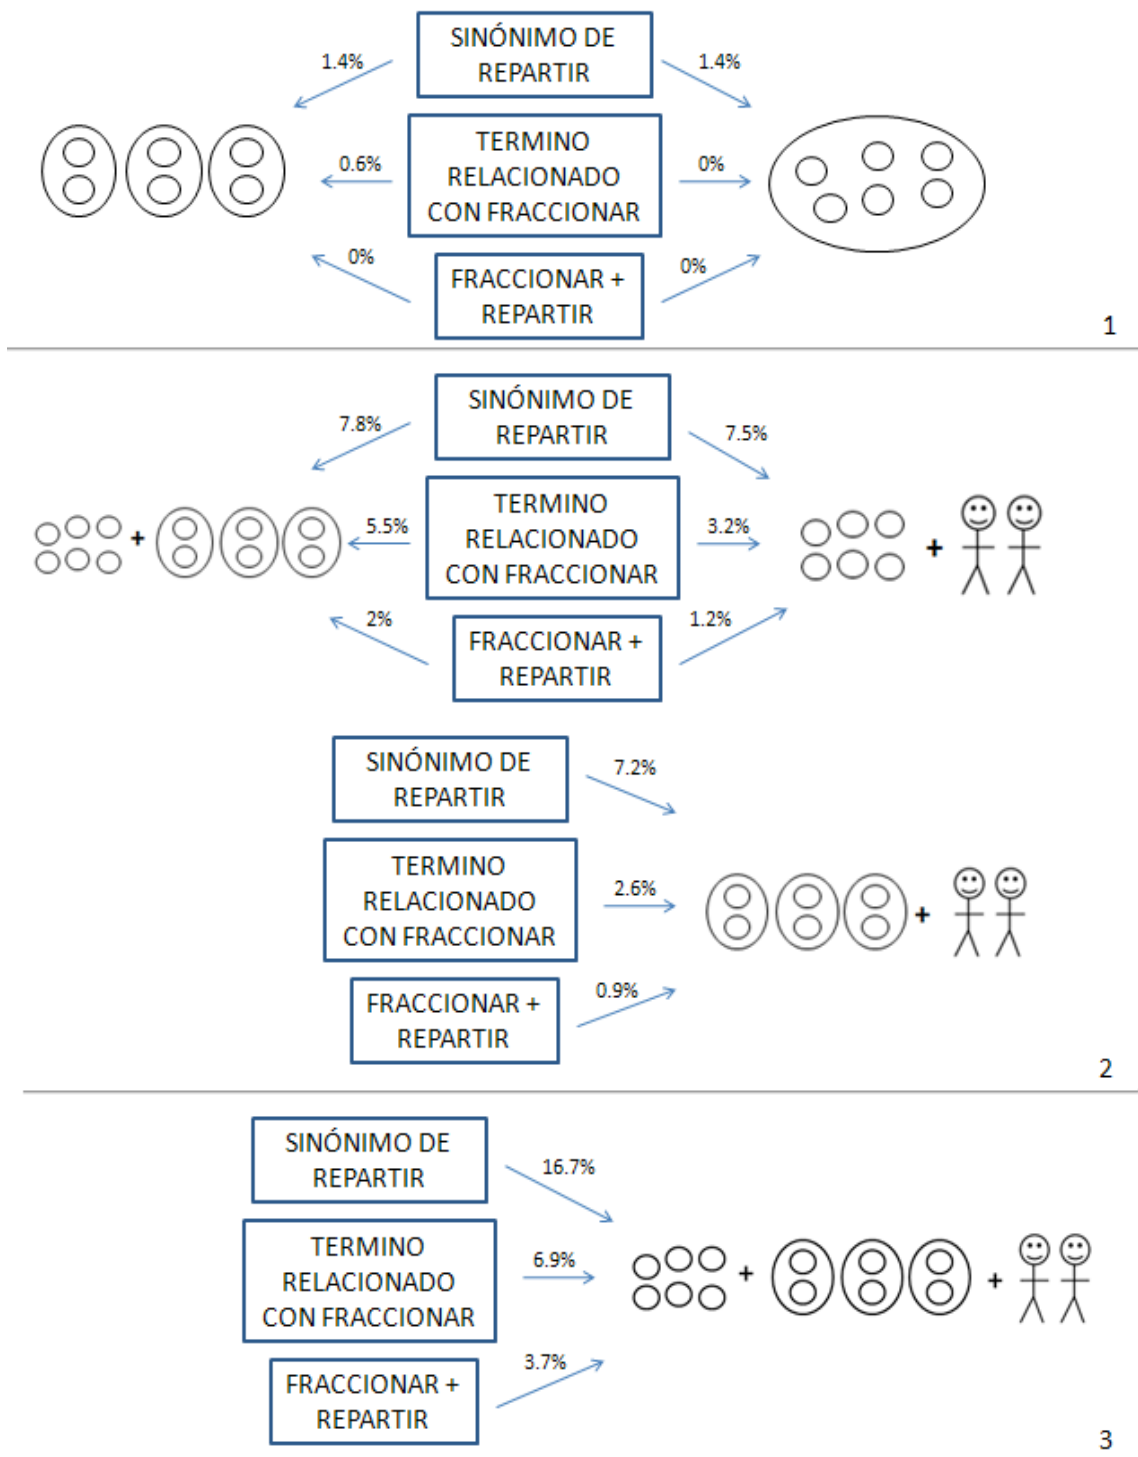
1.4%

SINÓNIMO DE REPARTIR

1.4%

0.6%

TERMINO RELACIONADO CON FRACCIONAR

0%

0%

FRACCIONAR + REPARTIR

0%

1

7.8%

SINÓNIMO DE REPARTIR

7.5%

+

5.5%

TERMINO RELACIONADO CON FRACCIONAR

3.2%

+

2%

FRACCIONAR + REPARTIR

1.2%

SINÓNIMO DE REPARTIR

7.2%

TERMINO RELACIONADO CON FRACCIONAR

2.6%

+

FRACCIONAR + REPARTIR

0.9%

2

SINÓNIMO DE REPARTIR

16.7%

TERMINO RELACIONADO CON FRACCIONAR

6.9%

+

+

FRACCIONAR + REPARTIR

3.7%

3